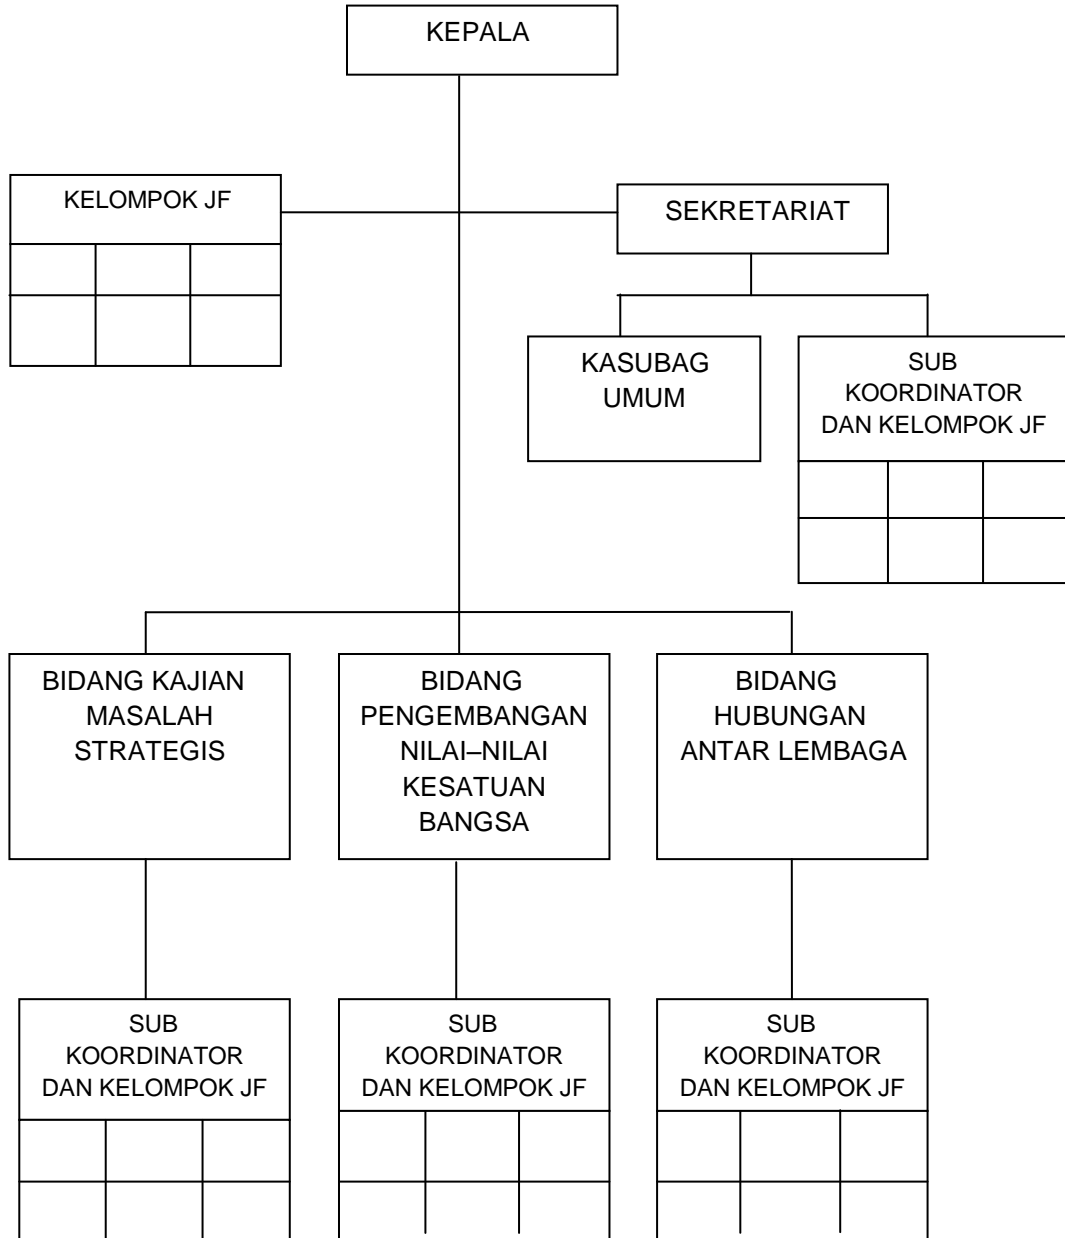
KEPALA

KELOMPOK JF

SEKRETARIAT

KASUBAG UMUM

SUB KOORDINATOR DAN KELOMPOK JF

BIDANG KAJIAN MASALAH STRATEGIS

BIDANG PENGEMBANGAN NILAI–NILAI KESATUAN BANGSA

BIDANG HUBUNGAN ANTAR LEMBAGA

SUB KOORDINATOR DAN KELOMPOK JF

SUB KOORDINATOR DAN KELOMPOK JF

SUB KOORDINATOR DAN KELOMPOK JF